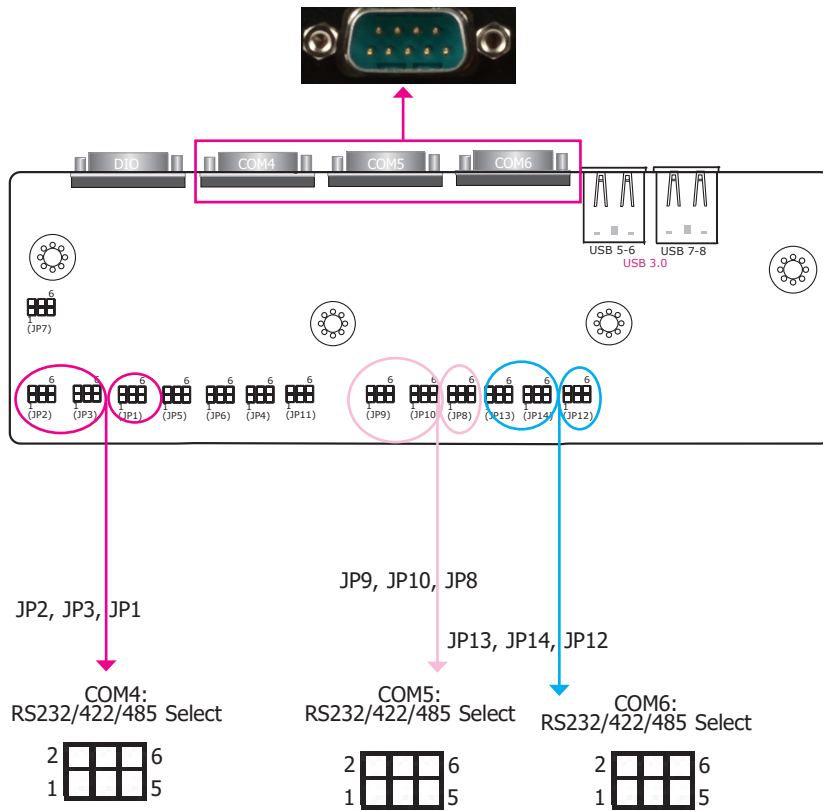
DIO COM4 COM5 COM6

USB 5-6 USB 7-8
USB 3.0

6
1
(JP7)

6 6 6 6 6 6 6
1 1 1 1 1 1 1
(JP2) (JP3) (JP1) (JP5) (JP6) (JP4) (JP11)

6 6 6 6 6 6
1 1 1 1 1 1
(JP9) (JP10) (JP8) (JP13) (JP14) (JP12)

JP9, JP10, JP8

JP2, JP3, JP1

JP13, JP14, JP12

COM4:
RS232/422/485 Select

2 6
1 5

COM5:
RS232/422/485 Select

2 6
1 5

COM6:
RS232/422/485 Select

2 6
1 5